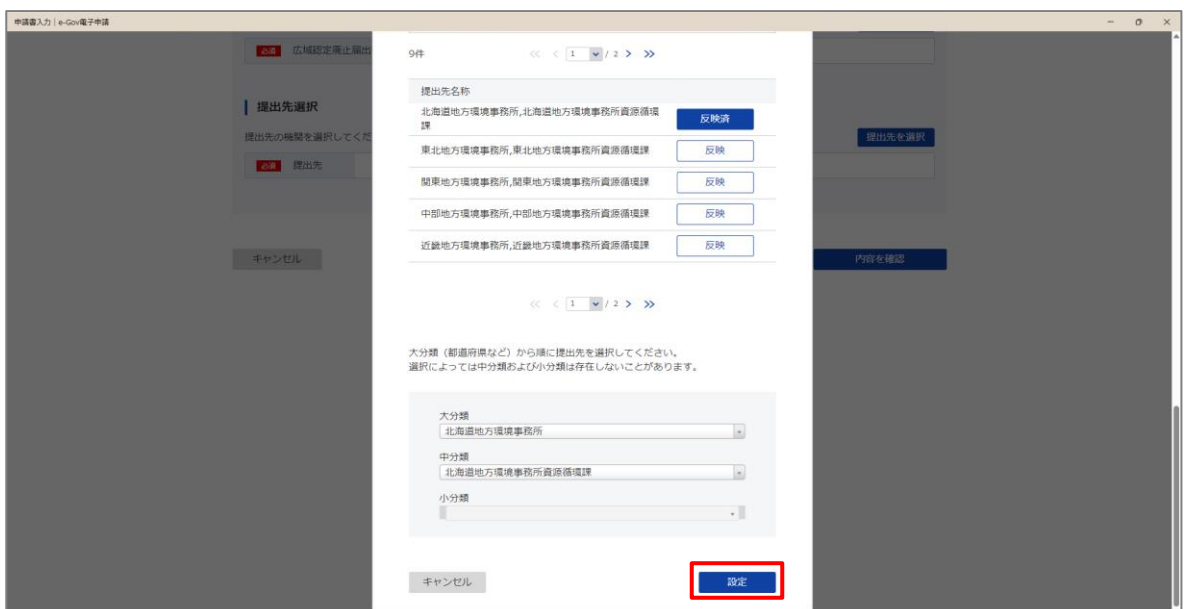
申請書入力 | e-Gov電子申請

必須 広域認定廃止届出

提出先選択

提出先の機関を選択してくだ

必須 提出先

提出先を選択

キャンセル

内容を確認

9件

« ‹ 1 / 2 › »

| 提出先名称 | |
|---|---|
| 北海道地方環境事務所,北海道地方環境事務所資源循環課 | 反映済 |
| 東北地方環境事務所,東北地方環境事務所資源循環課 | 反映 |
| 関東地方環境事務所,関東地方環境事務所資源循環課 | 反映 |
| 中部地方環境事務所,中部地方環境事務所資源循環課 | 反映 |
| 近畿地方環境事務所,近畿地方環境事務所資源循環課 | 反映 |

« ‹ 1 / 2 › »

大分類（都道府県など）から順に提出先を選択してください。
選択によっては中分類および小分類は存在しないことがあります。

大分類
北海道地方環境事務所

中分類
北海道地方環境事務所資源循環課

小分類

キャンセル

設定